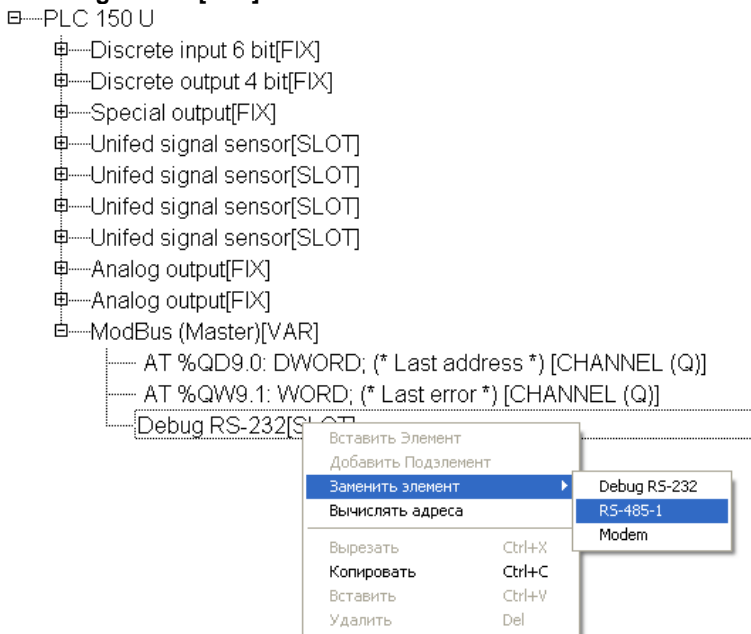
PLC 150 U
Discrete input 6 bit[FIX]
Discrete output 4 bit[FIX]
Special output[FIX]
Unifed signal sensor[SLOT]
Unifed signal sensor[SLOT]
Unifed signal sensor[SLOT]
Unifed signal sensor[SLOT]
Analog output[FIX]
Analog output[FIX]
ModBus (Master)[VAR]
AT %QD9.0: DWORD; (* Last address *) [CHANNEL (Q)]
AT %QW9.1: WORD; (* Last error *) [CHANNEL (Q)]
Debug RS-232[SLOT]

Вставить Элемент
Добавить Подэлемент
Заменить элемент
Вычислять адреса
Вырезать Ctrl+X
Копировать Ctrl+C
Вставить Ctrl+V
Удалить Del

Debug RS-232
RS-485-1
Modem